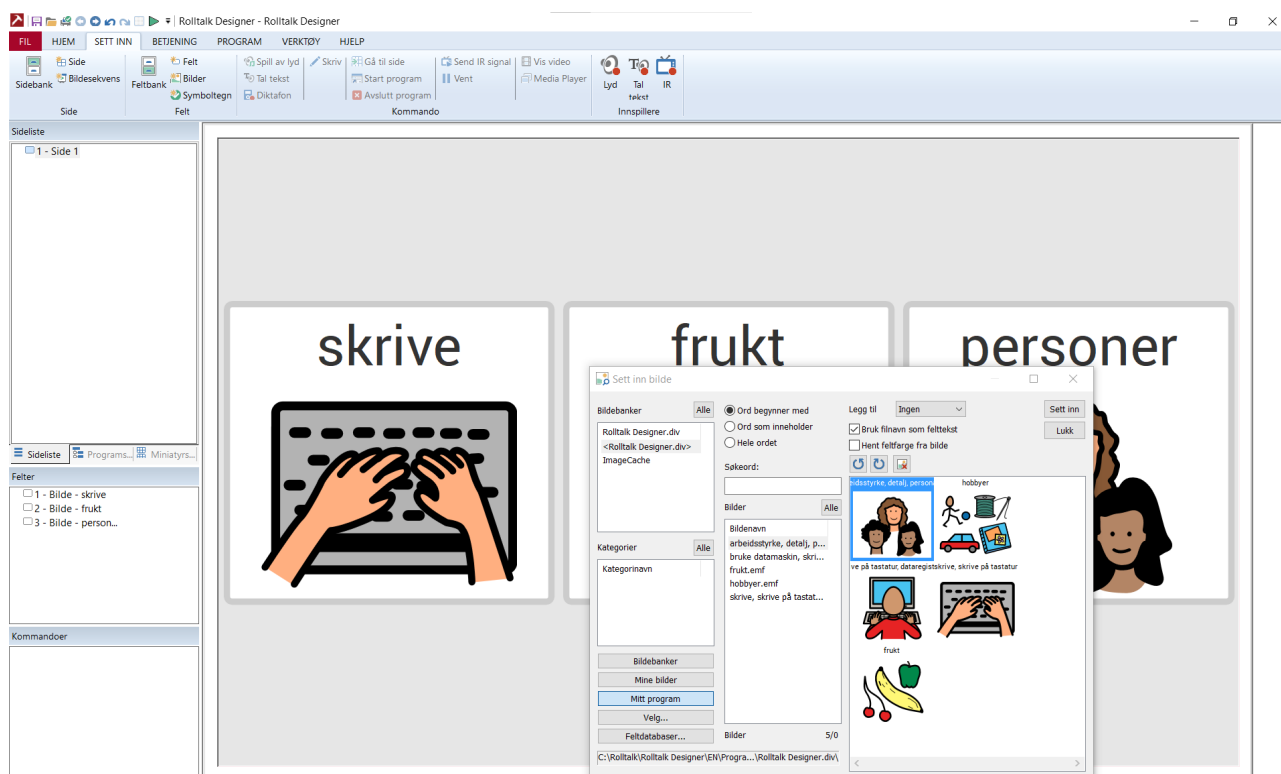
Rolltalk Designer - Rolltalk Designer

FIL HJEM SETT INN BETJENING PROGRAM VERKTØY HJELP

Sidebank Side Bildesekvens
Side

Feltbank Felt Bilder Symboltegn
Felt

Spill av lyd Tal tekst Diktafon Skriv Gå til side Start program Avslutt program Send IR signal Vent Vis video Media Player
Kommando

Lyd Tal tekst IR
Innspillere

Sideliste
1 - Side 1

Sideliste Programs... Miniatyrs...

Felter
2 1 - Bilde - skrive
2 - Bilde - frukt
3 - Bilde - person...

Kommandoer

skrive

frukt

personer

Sett inn bilde

Bildebanker Alle
Rolltalk Designer.div
<Rolltalk Designer.div>
ImageCache

Kategorier Alle
Kategorinavn

Bildebanker
Mine bilder
Mitt program
Velg...
Feltdatabaser...

Ord begynner med
Ord som inneholder
Hele ordet

Søkeord:

Bilder Alle
Bildenavn
arbeidsstyrke, detalj, p...
bruke datamaskin, skri...
frukt.emf
hobbyer.emf
skrive, skrive på tastat...

Bilder 5/0

Legg til Ingen
Bruk filnavn som felttekst
Hent feltfarge fra bilde

Sett inn
Lukk

idsstyrke, detalj, person
hobbyer
ve på tastatur, dataregistskrive, skrive på tastatur
frukt

C:\Rolltalk\Rolltalk Designer\EN\Progra...\Rolltalk Designer.div\